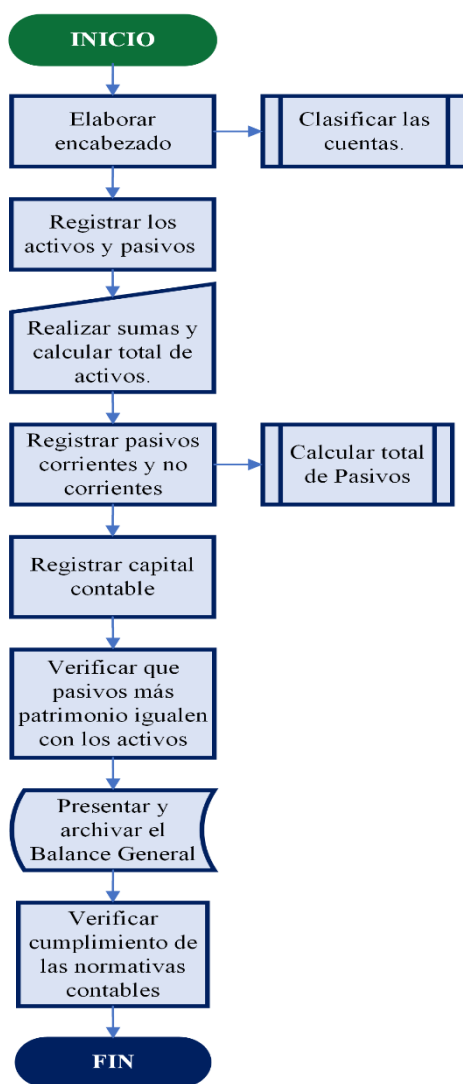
INICIO

Elaborar encabezado

Clasificar las cuentas.

Registrar los activos y pasivos

Realizar sumas y calcular total de activos.

Registrar pasivos corrientes y no corrientes

Calcular total de Pasivos

Registrar capital contable

Verificar que pasivos más patrimonio igualen con los activos

Presentar y archivar el Balance General

Verificar cumplimiento de las normativas contables

FIN